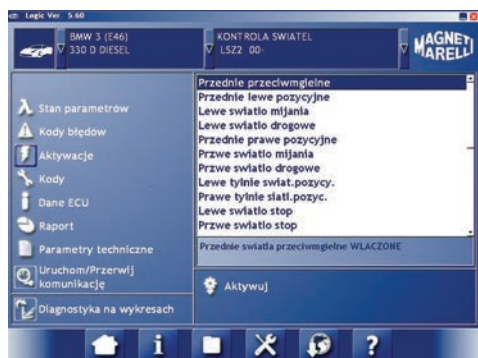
Logic Ver 5.60

BMW 3 (E46)
330 D DIESEL

KONTROLA SWIATEL
LSZ2 00-

MAGNETI MARELLI

Stan parametrów
Kody błędów
Aktywacje
Kody
Dane ECU
Raport
Parametry techniczne
Uruchom/Przerwij komunikację
Diagnostyka na wykresach

Przednie przeciwmgielne
Przednie lewe pozycyjne
Lewe swiatlo mijania
Lewe swiatlo drogowe
Przednie prawe pozycyjne
Przwe swiatlo mijania
Przwe swiatlo drogowe
Lewe tylnie swiat.pozycy.
Prawe tylnie siatl.pozyc.
Lewe swiatlo stop
Przwe swiatlo stop

Przednie swiatla przeciwmgielne WLACZONE

Aktywuj

i
?